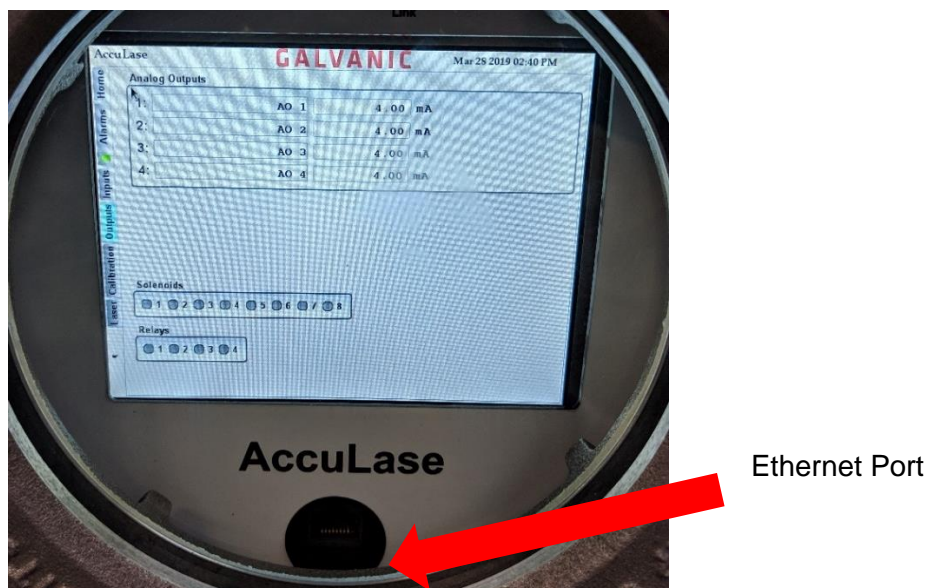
AccuLase
GALVANIC
Mar 28 2019 02:40 PM
Analog Outputs

| | | |
|---|---|---|
| 1: | AO 1 | 4.00 mA |
| 2: | AO 2 | 4.00 mA |
| 3: | AO 3 | 4.00 mA |
| 4: | AO 4 | 4.00 mA |

Home
Alarms
Inputs
Outputs
Calibration
Laser

Solenoids
1 2 3 4 5 6 7 8

Relays
1 2 3 4

AccuLase

Ethernet Port